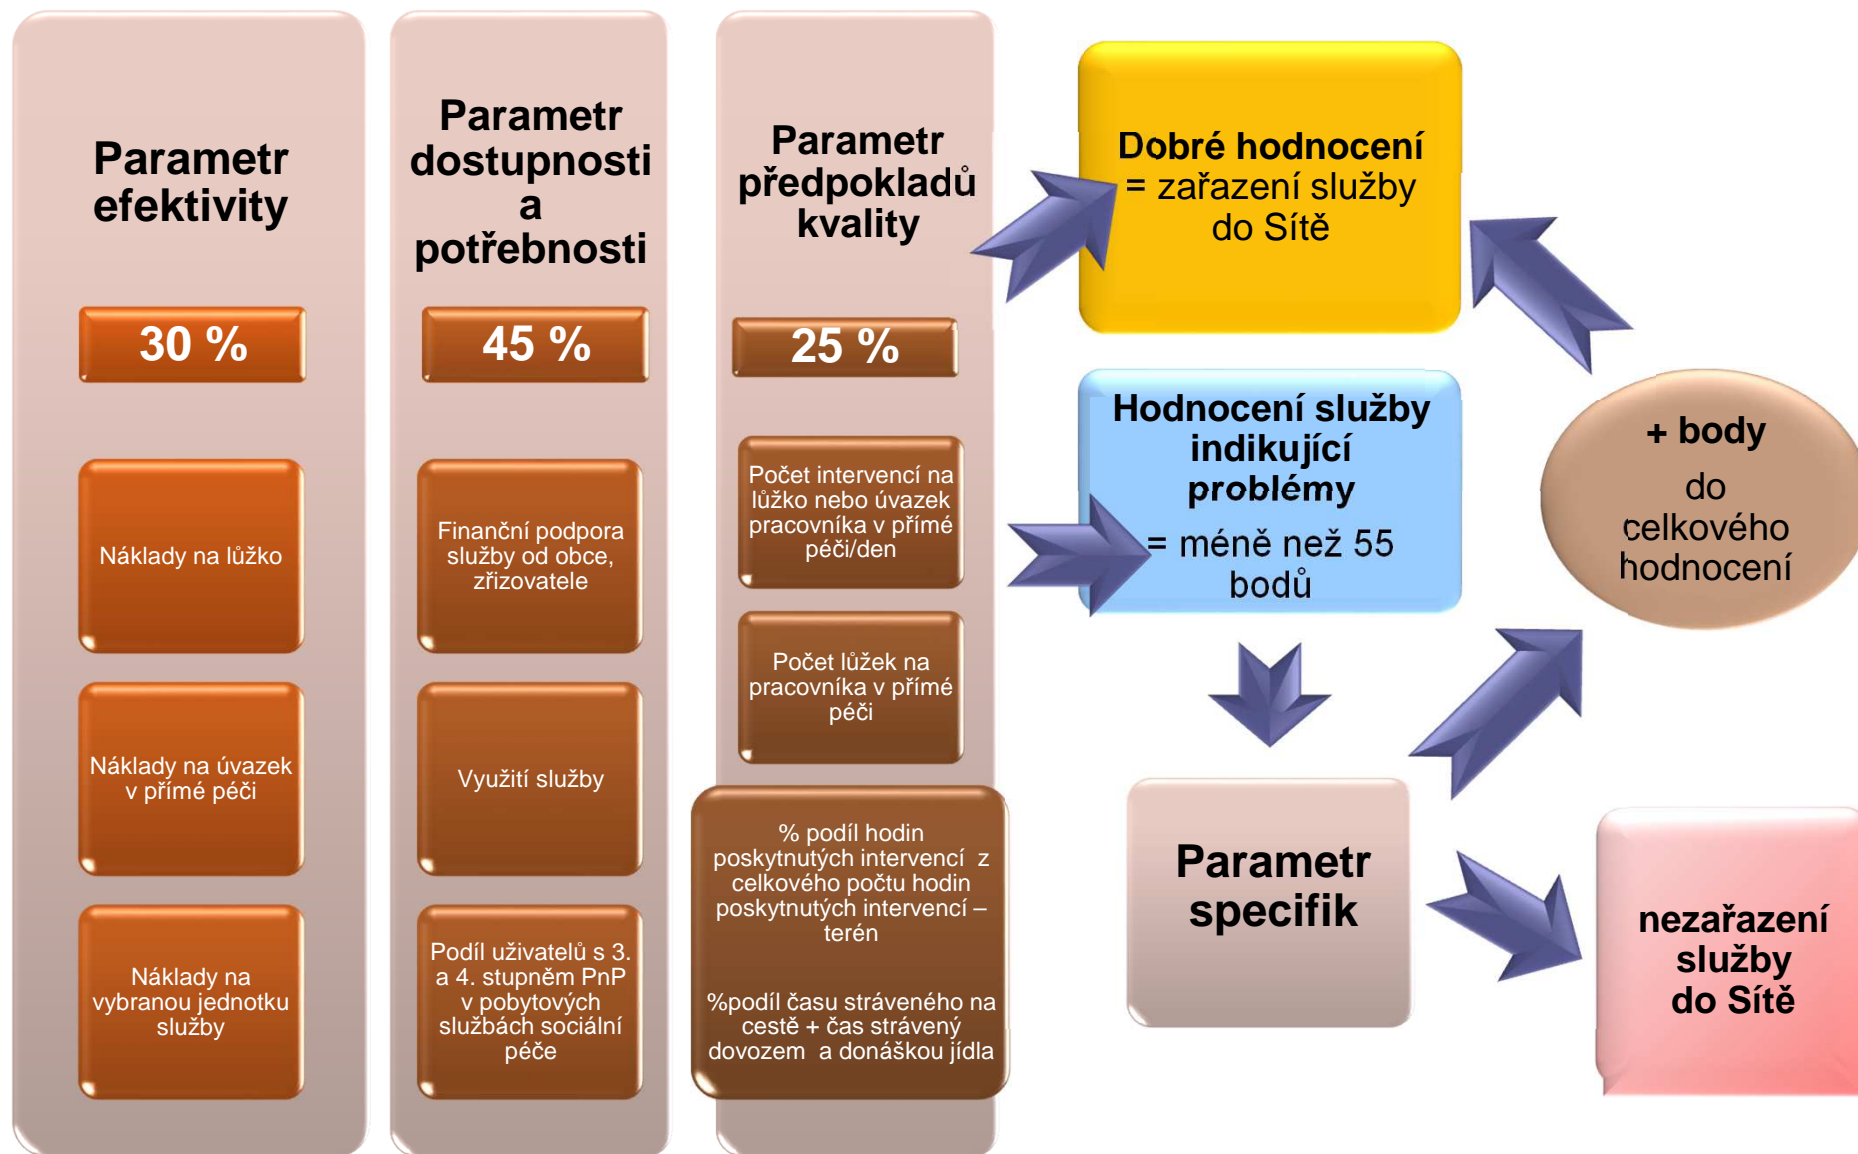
Parametr efektivity

30 %

Náklady na lůžko

Náklady na úvazek v přímé péči

Náklady na vybranou jednotku služby

Parametr dostupnosti a potřebnosti

45 %

Finanční podpora služby od obce, zřizovatele

Využití služby

Podíl uživatelů s 3. a 4. stupněm PnP v pobytových službách sociální péče

Parametr předpokladů kvality

25 %

Počet intervencí na lůžko nebo úvazek pracovníka v přímé péči/den

Počet lůžek na pracovníka v přímé péči

% podíl hodin poskytnutých intervencí z celkového počtu hodin poskytnutých intervencí – terén

%podíl času stráveného na cestě + čas strávený dovozem a donáškou jídla

Dobré hodnocení = zařazení služby do Sítě

Hodnocení služby indikující problémy = méně než 55 bodů

+ body do celkového hodnocení

Parametr specifik

nezařazení služby do Sítě